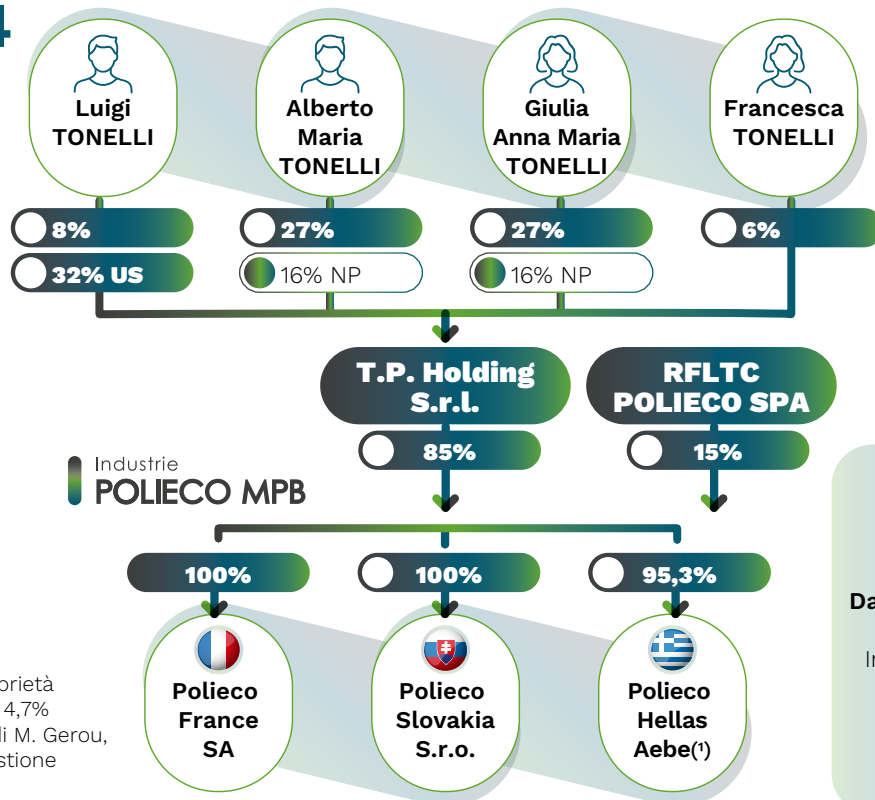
4

Luigi TONELLI

Alberto Maria TONELLI

Giulia Anna Maria TONELLI

Francesca TONELLI

8%
32% US

27%
16% NP

27%
16% NP

6%

T.P. Holding S.r.l.

RFLTC POLIECO SPA

85%

15%

Industrie
POLIECO MPB

100%

100%

95,3%

Polieco France SA

Polieco Slovakia S.r.o.

Polieco Hellas Aebe(1)

rietà
4,7%
li M. Gerou,
stione

Da

In